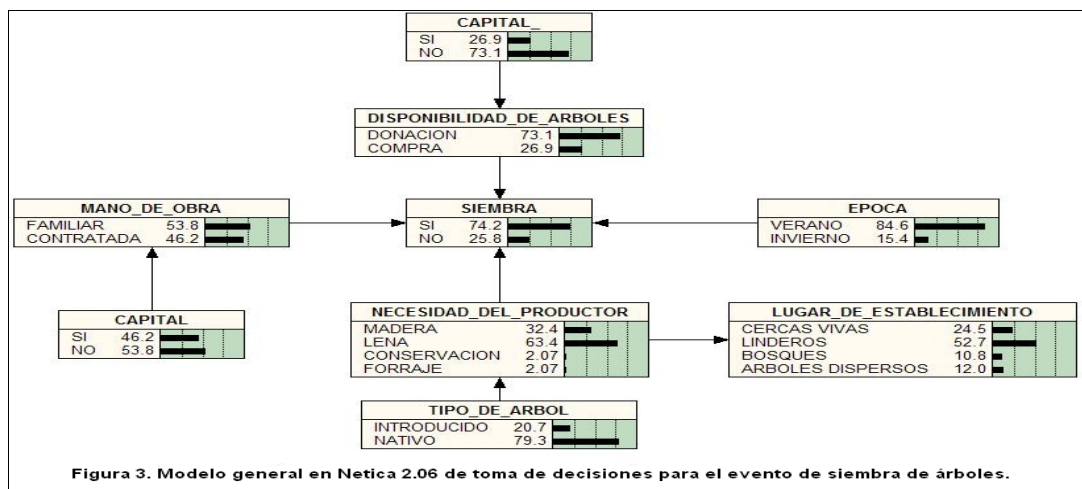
CAPITAL_
SI 26.9
NO 73.1

DISPONIBILIDAD_DE_ARBOLES
DONACION 73.1
COMPRA 26.9

MANO_DE_OBRA
FAMILIAR 53.8
CONTRATADA 46.2

SIEMBRA
SI 74.2
NO 25.8

EPOCA
VERANO 84.6
INVIERNO 15.4

CAPITAL
SI 46.2
NO 53.8

NECESIDAD_DEL_PRODUCTOR
MADERA 32.4
LENA 63.4
CONSERVACION 2.07
FORRAJE 2.07

LUGAR_DE_ESTABLECIMIENTO
CERCAS VIVAS 24.5
LINDEROS 52.7
BOSQUES 10.8
ARBOLES DISPERSOS 12.0

TIPO_DE_ARBOL
INTRODUCIDO 20.7
NATIVO 79.3

Figura 3. Modelo general en Netica 2.06 de toma de decisiones para el evento de siembra de árboles.